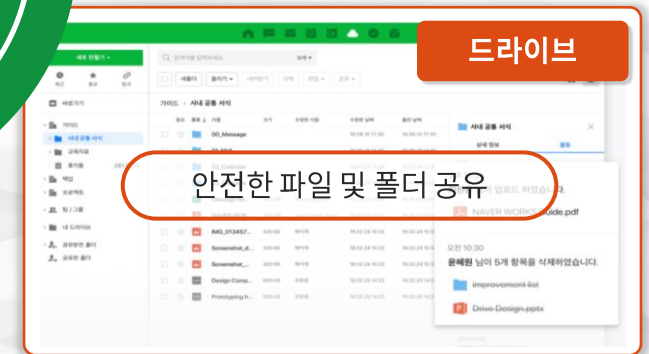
드라이브

새로 만들기

최근 중요 공유

바로가기

가이드

사내 공용 서식

교육자료

휴지통

백업

프로젝트

팀 / 그룹

내 드라이브

공유받은 폴더

공유한 폴더

가이드 > 사내 공용 서식

올리기

00_Message

안전한 파일 및 폴더 공유

NAVER WORKS Guide.pdf

IMG_0134...

Screenshot_...

Screenshot_...

Design Comp...

Prototyping.fr...

사내 공용 서식

오전 10:30

윤혜원 님이 5개 항목을 삭제하였습니다.

improvement list

Drive Design.pptx